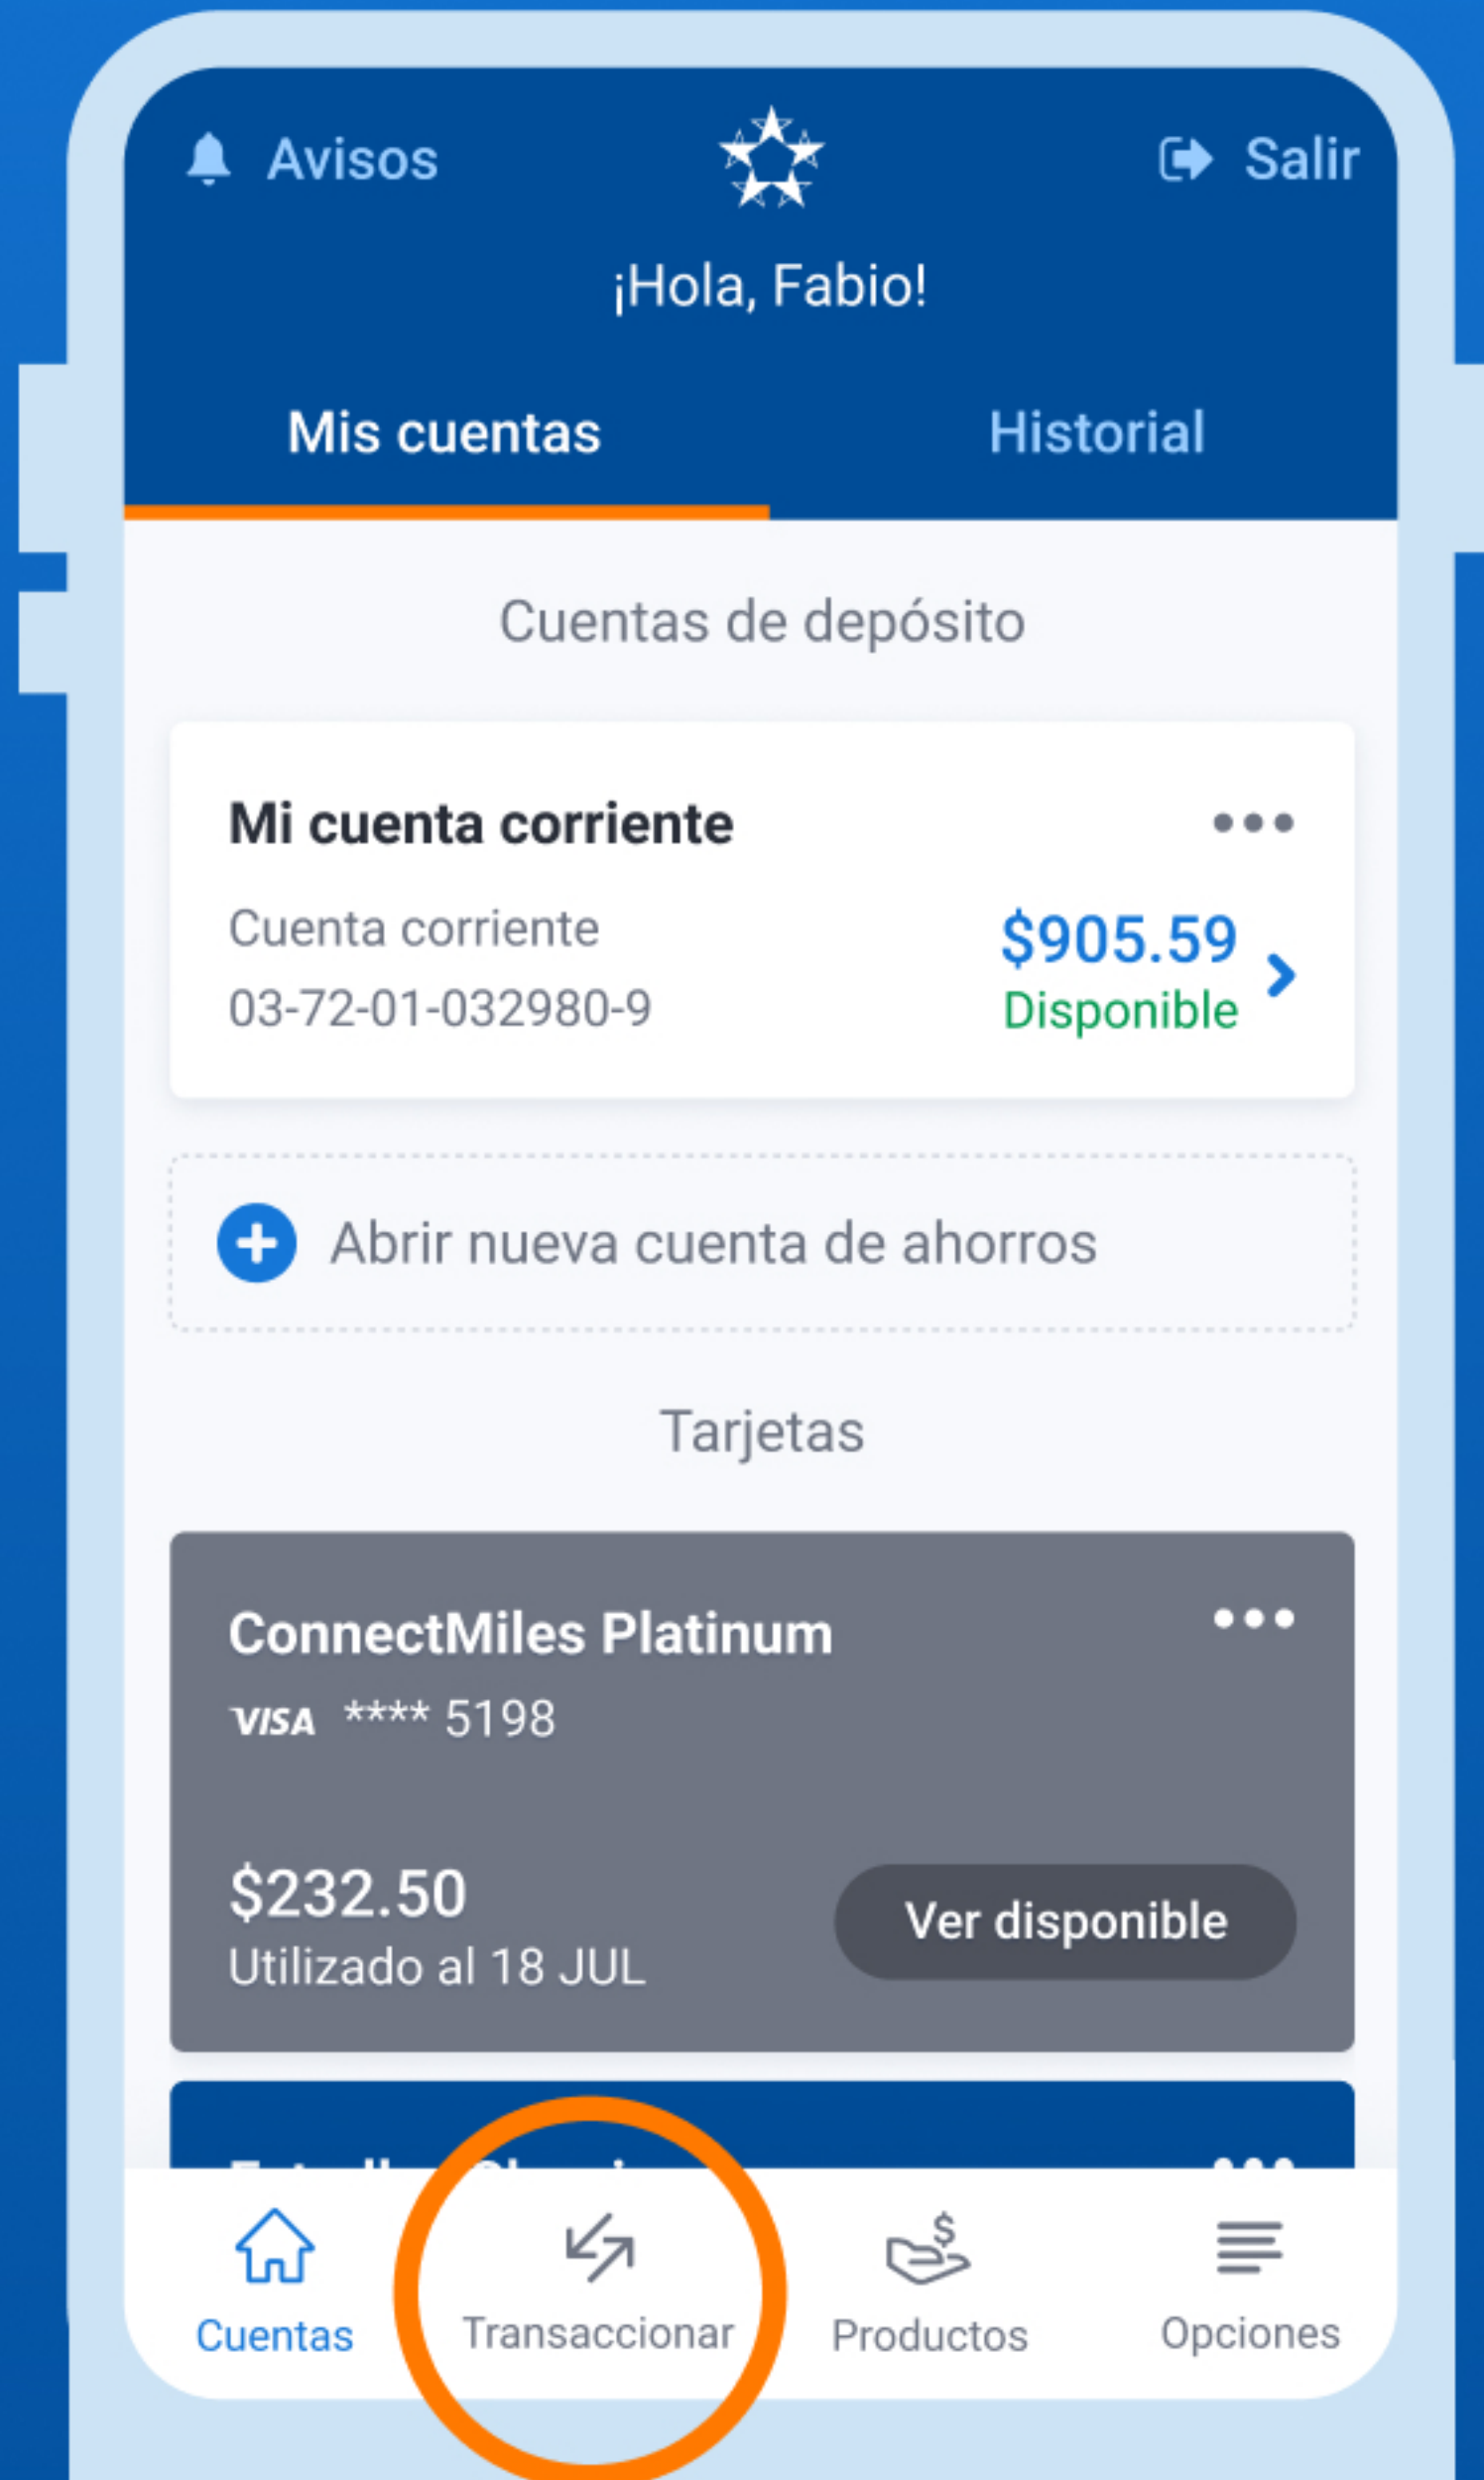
Avisos
Salir

¡Hola, Fabio!

Mis cuentas
Historial

Cuentas de depósito

Mi cuenta corriente
Cuenta corriente
03-72-01-032980-9
$905.59
Disponible

Abrir nueva cuenta de ahorros

Tarjetas

ConnectMiles Platinum
VISA **** 5198
$232.50
Utilizado al 18 JUL
Ver disponible

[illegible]

Cuentas
Transaccionar
Productos
Opciones